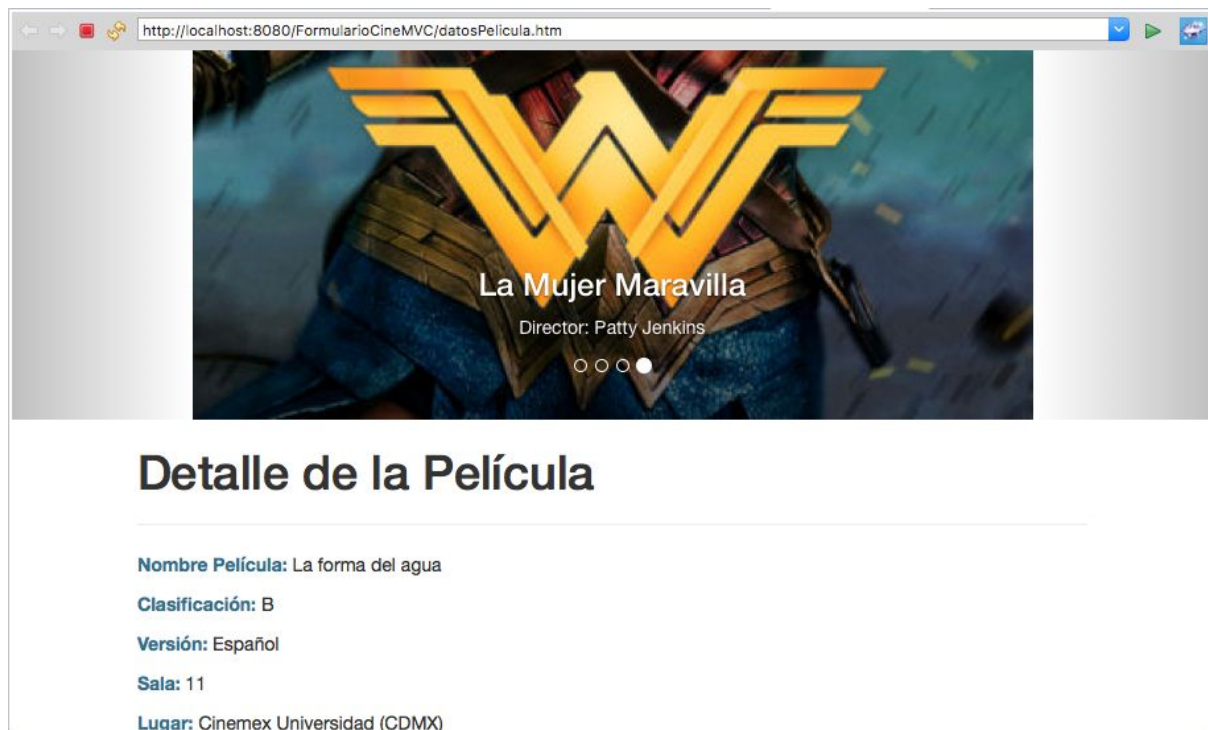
http://localhost:8080/FormularioCineMVC/datosPelicula.htm

La Mujer Maravilla

Director: Patty Jenkins

Detalle de la Película

Nombre Película: La forma del agua

Clasificación: B

Versión: Español

Sala: 11

Lugar: Cinemex Universidad (CDMX)